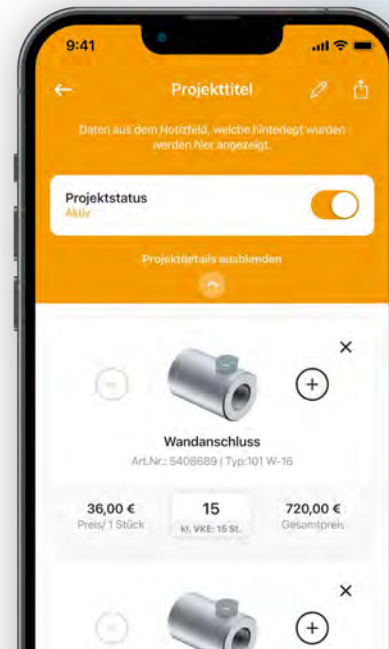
9:41

Projekttitel

Daten aus dem Notizfeld, welche hinterlegt wurden werden hier angezeigt.

Projektstatus
Aktiv

Projektdetails ausblenden

Wandanschluss
Art.Nr.: 5408689 | Typ:101 W-16

36,00 €
Preis/ 1 Stück

15
kl. VKE: 15 St.

720,00 €
Gesamtpreis